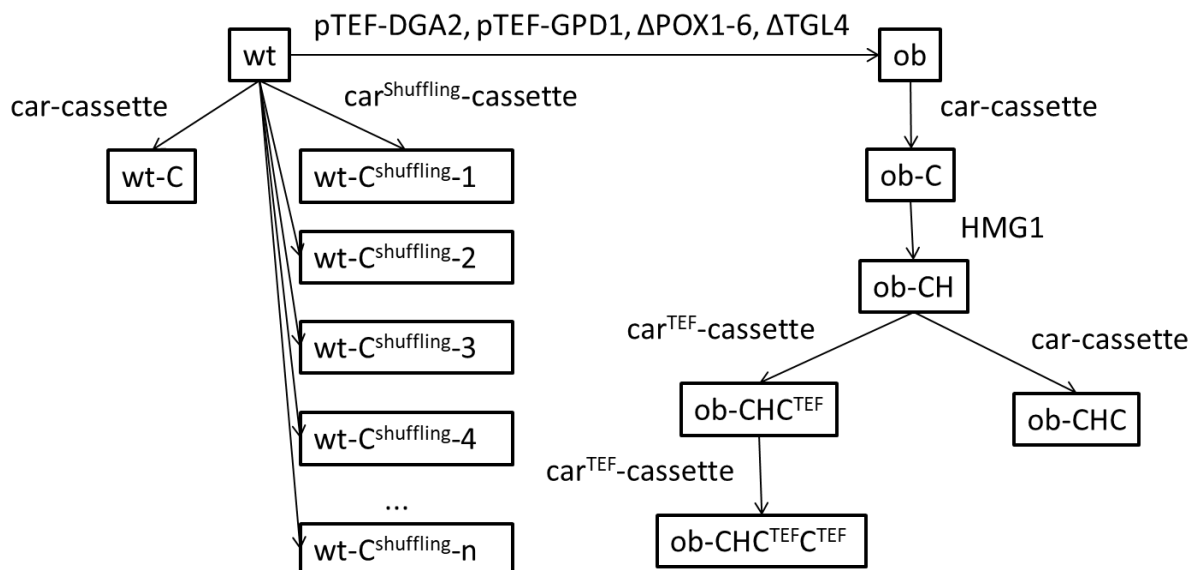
wt

pTEF-DGA2, pTEF-GPD1, ΔPOX1-6, ΔTGL4

ob

car-cassette

car$^{Shuffling}$-cassette

wt-C

wt-C$^{shuffling}$-1

wt-C$^{shuffling}$-2

wt-C$^{shuffling}$-3

wt-C$^{shuffling}$-4

...

wt-C$^{shuffling}$-n

car-cassette

ob-C

HMG1

ob-CH

car$^{TEF}$-cassette

car-cassette

ob-CHC$^{TEF}$

ob-CHC

car$^{TEF}$-cassette

ob-CHC$^{TEF}$C$^{TEF}$